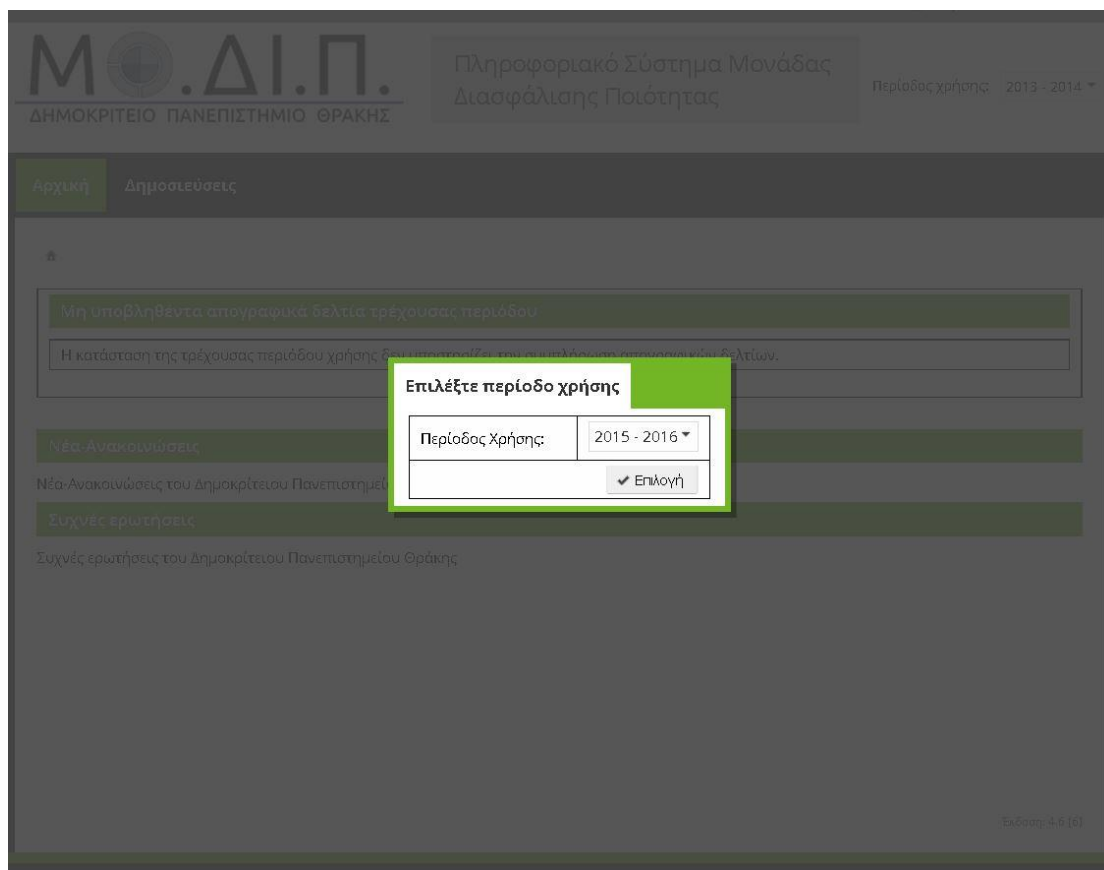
Μ.ΔΙ.Π.
ΔΗΜΟΚΡΙΤΕΙΟ ΠΑΝΕΠΙΣΤΗΜΙΟ ΘΡΑΚΗΣ

Πληροφοριακό Σύστημα Μονάδας Διασφάλισης Ποιότητας

Περίοδος χρήσης: 2013 - 2014

Αρχική Δημοσιεύσεις

Μη υποβληθέντα απογραφικά δελτία τρέχουσας περιόδου

Η κατάσταση της τρέχουσας περιόδου χρήσης δεν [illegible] δελτίων.

Επιλέξτε περίοδο χρήσης

Περίοδος Χρήσης: 2015 - 2016

✔ Επιλογή

Νέα-Ανακοινώσεις

Νέα-Ανακοινώσεις του Δημοκρίτειου Πανεπιστημεί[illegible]

Συχνές ερωτήσεις

Συχνές ερωτήσεις του Δημοκρίτειου Πανεπιστημείου Θράκης

Έκδοση: 4.6 [6]